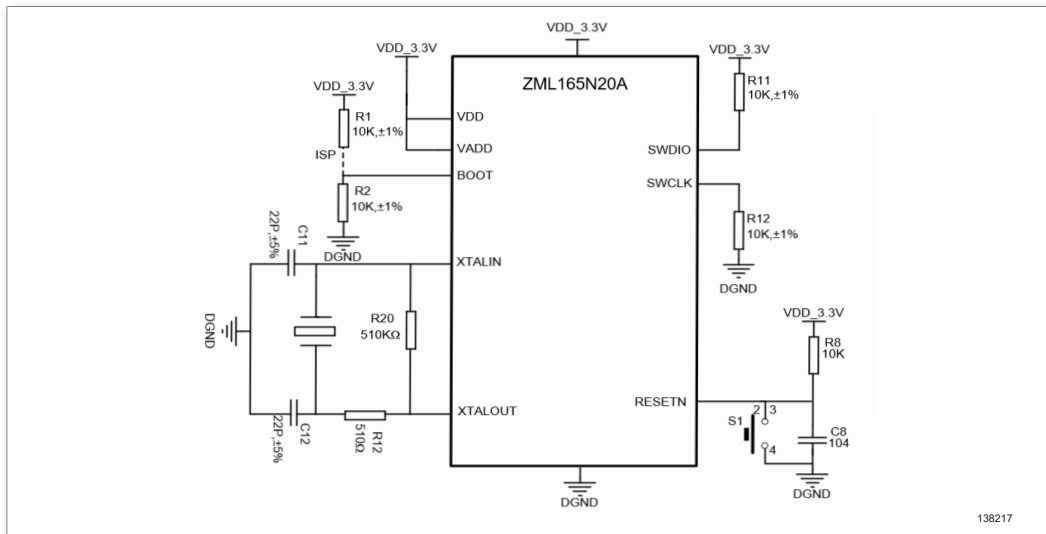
VDD_3.3V

VDD_3.3V

ZML165N20A

VDD_3.3V

VDD_3.3V

R1
10K,±1%

ISP

R2
10K,±1%

VDD

VADD

BOOT

SWDIO

SWCLK

R11
10K,±1%

R12
10K,±1%

DGND

22P,±5%

C11

DGND

XTALIN

DGND

R20
510KΩ

VDD_3.3V

R8
10K

XTALOUT

RESETN

22P,±5%

C12

R12
510Ω

S1

2 3

4

C8
104

DGND

DGND

138217